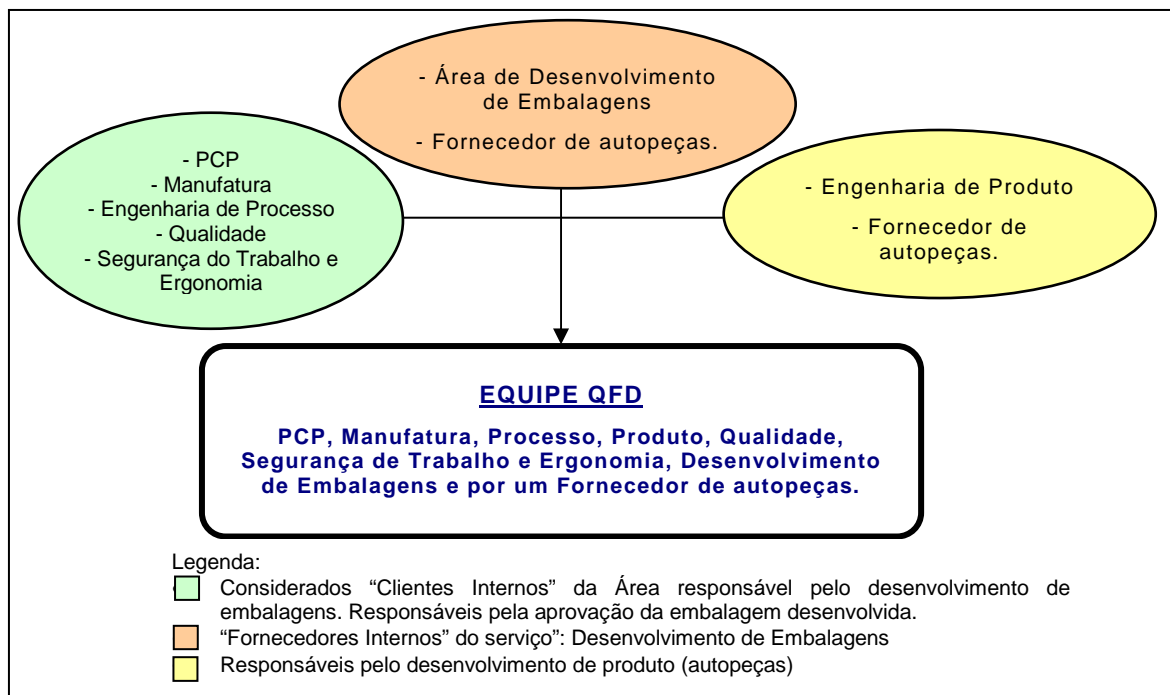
- Área de Desenvolvimento de Embalagens

- Fornecedor de autopeças.

- PCP
- Manufatura
- Engenharia de Processo
- Qualidade
- Segurança do Trabalho e Ergonomia

- Engenharia de Produto

- Fornecedor de autopeças.

EQUIPE QFD

PCP, Manufatura, Processo, Produto, Qualidade, Segurança de Trabalho e Ergonomia, Desenvolvimento de Embalagens e por um Fornecedor de autopeças.

Legenda:
Considerados "Clientes Internos" da Área responsável pelo desenvolvimento de embalagens. Responsáveis pela aprovação da embalagem desenvolvida.
"Fornecedores Internos" do serviço": Desenvolvimento de Embalagens
Responsáveis pelo desenvolvimento de produto (autopeças)